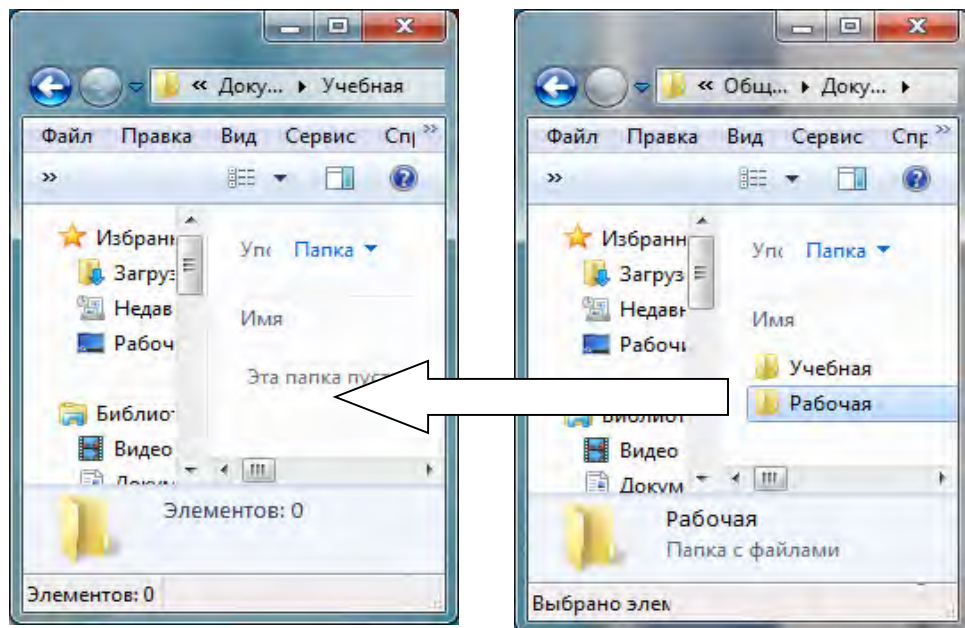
« Доку... ▸ Учебная

Файл Правка Вид Сервис Спр »

»

Избранн
Загруз
Недав
Рабоч

Библиот
Видео
Докум

Упс Папка

Имя

Эта папка пуст

Элементов: 0

Элементов: 0

« Общ... ▸ Доку... ▸

Файл Правка Вид Сервис Спр »

»

Избранн
Загруз
Недав
Рабоч

Библиот
Видео
Докум

Упс Папка

Имя

Учебная
Рабочая

Рабочая
Папка с файлами

Выбрано элем